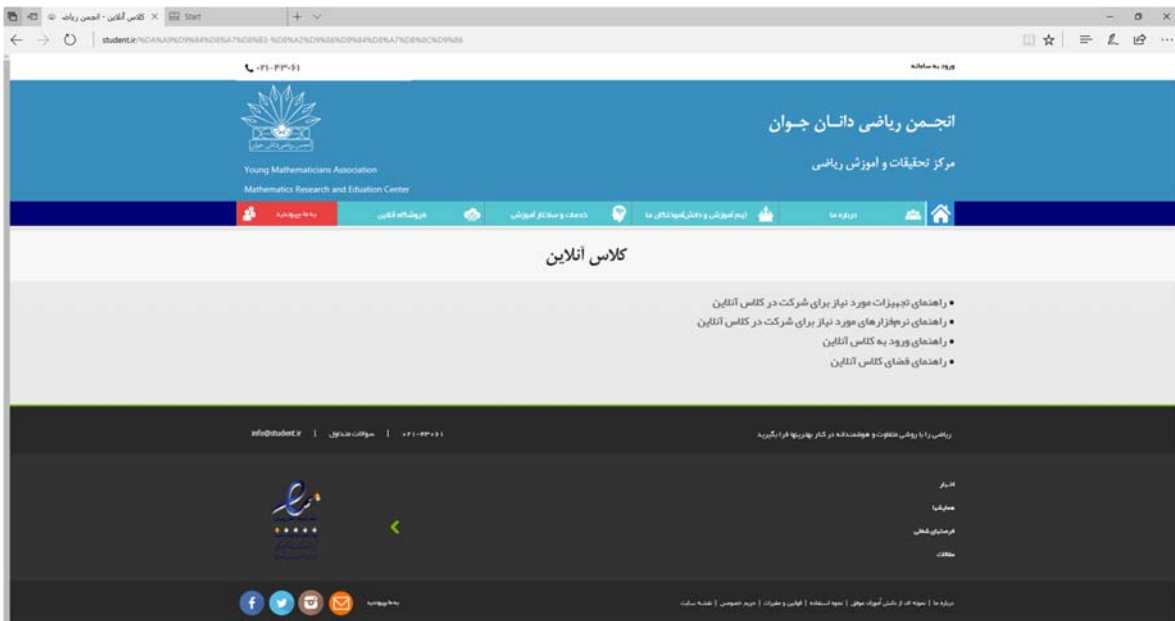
کلاس آنلاین - انجمن ریاض × Start

student.ir/%D8%A9%D9%84%D8%A7%D8%B3-%D8%A2%D9%86%D9%84%D8%A7%DB%8C%D9%86

ورود به سامانه

۰۲۱-۴۳۰۰۶۱

انجمن ریاضی دانان جوان

مرکز تحقیقات و آموزش ریاضی

Young Mathematicians Association

Mathematics Research and Eduation Center

درباره ما | تیم آموزش و دانش‌آموختگان ما | خدمات و سلاتار آموزشی | فروشگاه آنلاین | به ما بپیوندید

کلاس آنلاین

• راهنمای تجهیزات مورد نیاز برای شرکت در کلاس آنلاین
• راهنمای نرم‌افزارهای مورد نیاز برای شرکت در کلاس آنلاین
• راهنمای ورود به کلاس آنلاین
• راهنمای فضای کلاس آنلاین

ریاضی را با روشی متفاوت و هوشمندانه در کنار بهترین‌ها فرا بگیرید

info@student.ir | سوالات متداول | ۰۲۱-۴۳۰۰۶۱

اخبار
همایش‌ها
فرصتهای شغلی
مقالات

درباره ما | نمونه ای از دانش آموزان موفق | نحوه استفاده | قوانین و مقررات | حریم خصوصی | نقشه سایت

به ما بپیوندید